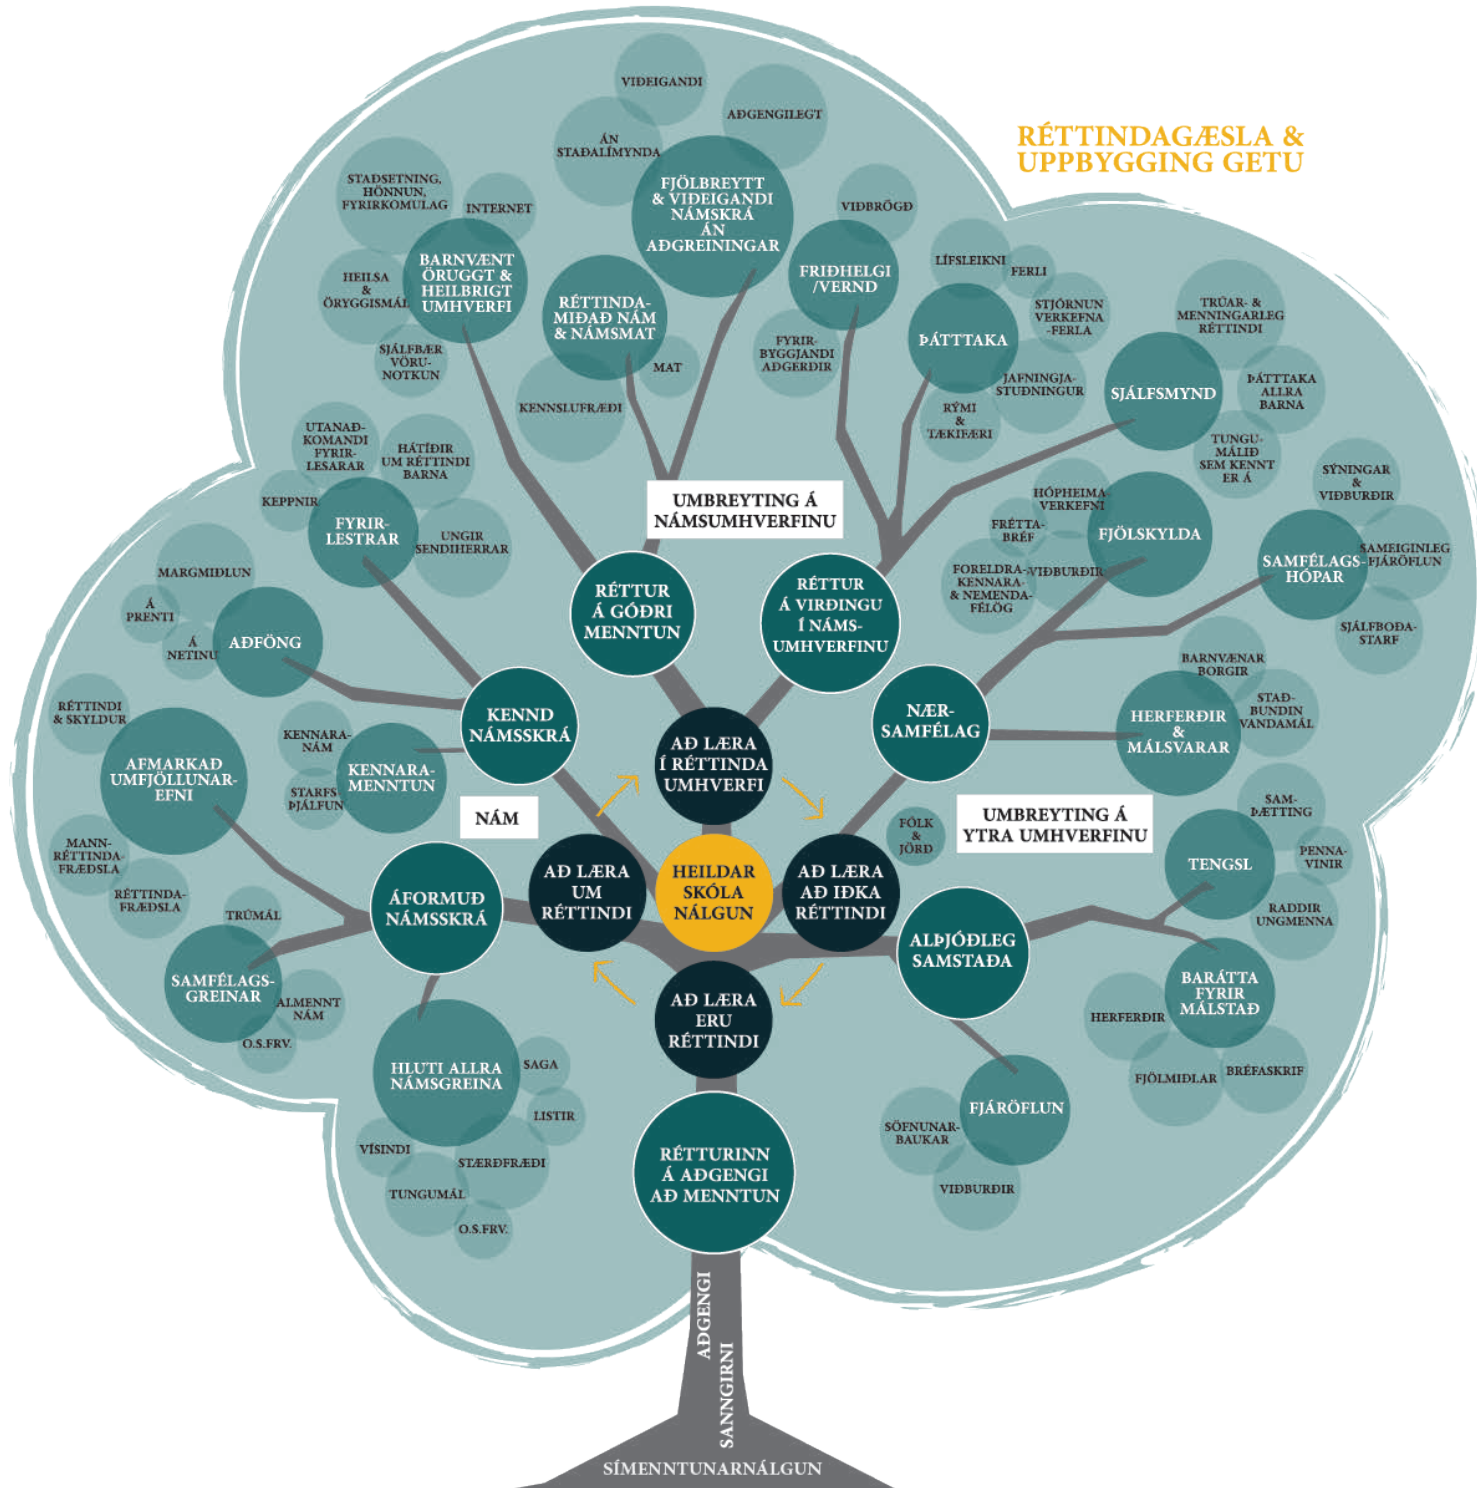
RÉTTINDAGÆSLA & UPPBYGGING GETU

VIÐEIGANDI
AÐGENGILEGT
ÁN STAÐALÍMYNDA
FJÖLBREYTT & VIÐEIGANDI NÁMSKRÁ ÁN AÐGREININGAR
STAÐSETNING, HÖNNUN, FYRIRKOMULAG
INTERNET
VIÐBRÖGÐ
BARNVÆNT ÖRUGGT & HEILBRIGT UMHVERFI
HEILSA & ÖRYGGISMÁL
RÉTTINDA-MIÐAÐ NÁM & NÁMSMAT
FRIÐHELGI /VERND
LÍFSLEIKNI
FERLI
STJÓRNUN VERKEFNA -FERLA
TRÚAR- & MENNINGARLEG RÉTTINDI
ÞÁTTTAKA
SJÁLFBÆR VÖRU-NOTKUN
FYRIR-BYGGJANDI AÐGERÐIR
MAT
KENNSLUFRÆÐI
JAFNINGJA-STUÐNINGUR
SJÁLFSMYND
ÞÁTTTAKA ALLRA BARNA
RÝMI & TÆKIFÆRI
TUNGU-MÁLIÐ SEM KENNT ER Á
UTANAÐ-KOMANDI FYRIR-LESARAR
HÁTÍÐIR UM RÉTTINDI BARNA
UMBREYTING Á NÁMSUMHVERFINU
SÝNINGAR & VIÐBURÐIR
KEPPNIR
HÓPHEIMA-VERKEFNI
FYRIR-LESTRAR
UNGIR SENDIHERRAR
FRÉTTA-BRÉF
FJÖLSKYLDA
SAMEIGINLEG FJÁRÖFLUN
SAMFÉLAGS-HÓPAR
MARGMIÐLUN
RÉTTUR Á GÓÐRI MENNTUN
RÉTTUR Á VIRÐINGU Í NÁMS-UMHVERFINU
FORELDRA-KENNARA-& NEMENDA-FÉLÖG
VIÐBURÐIR
Á PRENTI
Á NETINU
AÐFÖNG
SJÁLFBOÐA-STARF
BARNVÆNAR BORGIR
RÉTTINDI & SKYLDUR
KENND NÁMSSKRÁ
NÆR-SAMFÉLAG
STAÐ-BUNDIN VANDAMÁL
AÐ LÆRA Í RÉTTINDA UMHVERFI
HERFERÐIR & MÁLSVARAR
KENNARA-NÁM
AFMARKAÐ UMFJÖLLUNAR-EFNI
KENNARA-MENNTUN
STARFS ÞJÁLFUN
NÁM
SAM-ÞÆTTING
UMBREYTING Á YTRA UMHVERFINU
FÓLK & JÖRÐ
MANN-RÉTTINDA-FRÆÐSLA
TENGSL
PENNA-VINIR
AÐ LÆRA UM RÉTTINDI
HEILDAR SKÓLA NÁLGUN
AÐ LÆRA AÐ IÐKA RÉTTINDI
RÉTTINDA-FRÆÐSLA
ÁFORMUÐ NÁMSSKRÁ
RADDIR UNGMENNA
TRÚMÁL
ALÞJÓÐLEG SAMSTAÐA
SAMFÉLAGS-GREINAR
BARÁTTA FYRIR MÁLSTAÐ
ALMENNT NÁM
AÐ LÆRA ERU RÉTTINDI
HERFERÐIR
O.S.FRV.
HLUTI ALLRA NÁMSGREINA
SAGA
FJÖLMIÐLAR
BRÉFASKRIF
LISTIR
FJÁRÖFLUN
SÖFNUNAR-BAUKAR
VÍSINDI
STÆRÐFRÆÐI
RÉTTURINN Á AÐGENGI AÐ MENNTUN
TUNGUMÁL
VIÐBURÐIR
O.S.FRV.
AÐGENGI
SANNGIRNI
SÍMENNTUNARNÁLGUN